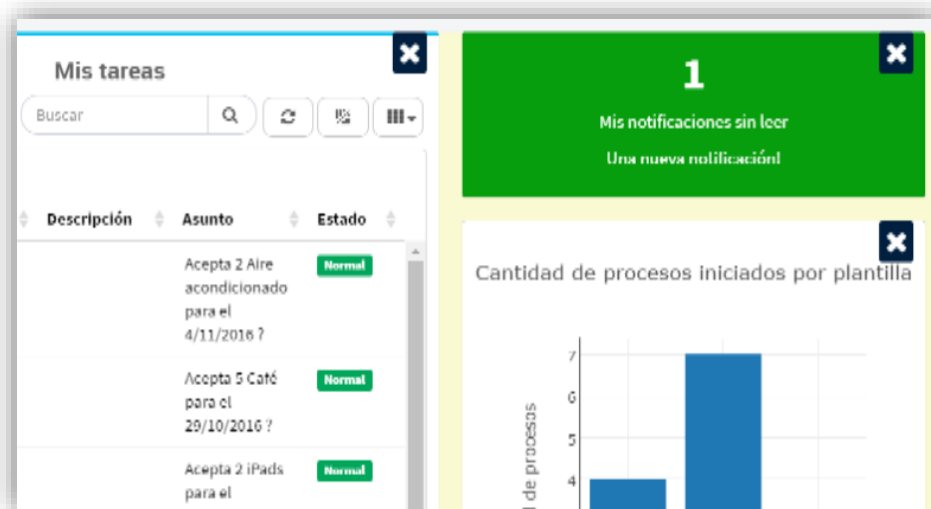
Mis tareas

Buscar

| Descripción | Asunto | Estado |
|---|---|---|
| | Acepta 2 Aire acondicionado para el 4/11/2016 ? | Normal |
| | Acepta 5 Café para el 29/10/2016 ? | Normal |
| | Acepta 2 iPads para el | Normal |

1

Mis notificaciones sin leer

Una nueva notificación!

Cantidad de procesos iniciados por plantilla

7
6
5
4

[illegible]d de procesos